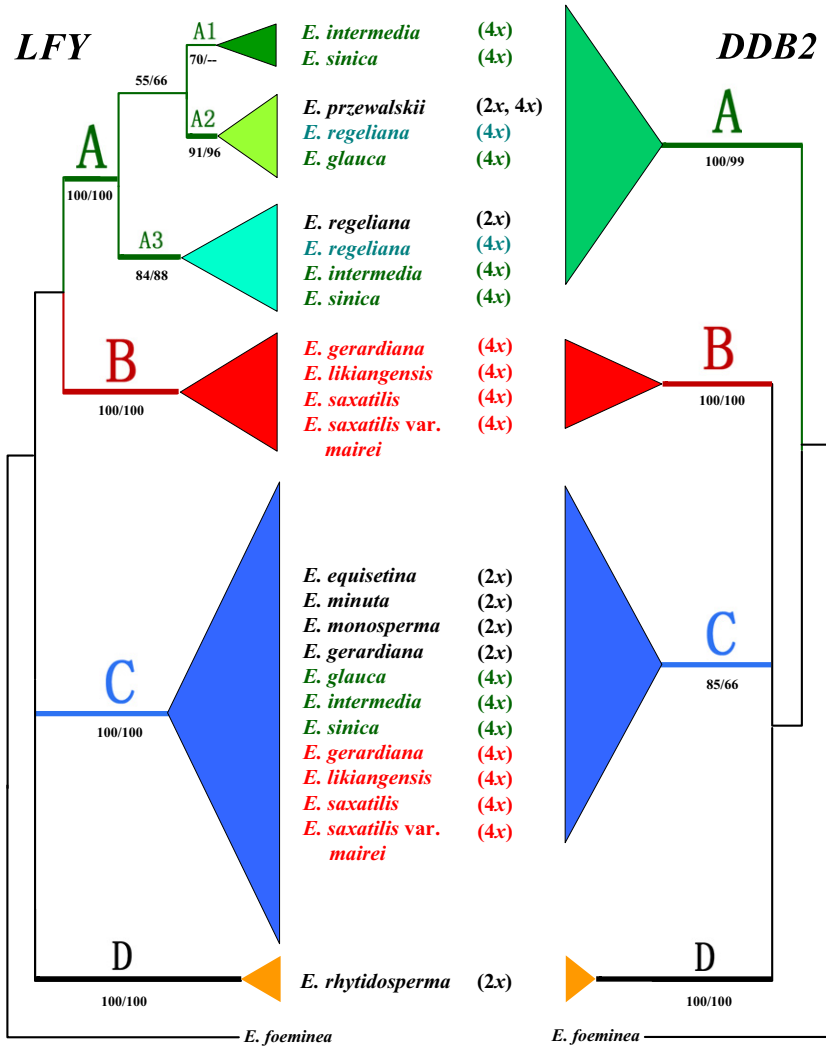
LFY

DDB2

A1
70/--

E. intermedia (4$x$)
E. sinica (4$x$)

55/66

A2
91/96

E. przewalskii (2$x$, 4$x$)
E. regeliana (4$x$)
E. glauca (4$x$)

A
100/100

A
100/99

A3
84/88

E. regeliana (2$x$)
E. regeliana (4$x$)
E. intermedia (4$x$)
E. sinica (4$x$)

B
100/100

E. gerardiana (4$x$)
E. likiangensis (4$x$)
E. saxatilis (4$x$)
E. saxatilis var. mairei (4$x$)

B
100/100

C
100/100

E. equisetina (2$x$)
E. minuta (2$x$)
E. monosperma (2$x$)
E. gerardiana (2$x$)
E. glauca (4$x$)
E. intermedia (4$x$)
E. sinica (4$x$)
E. gerardiana (4$x$)
E. likiangensis (4$x$)
E. saxatilis (4$x$)
E. saxatilis var. mairei (4$x$)

C
85/66

D
100/100

E. rhytidosperma (2$x$)

D
100/100

E. foeminea

E. foeminea